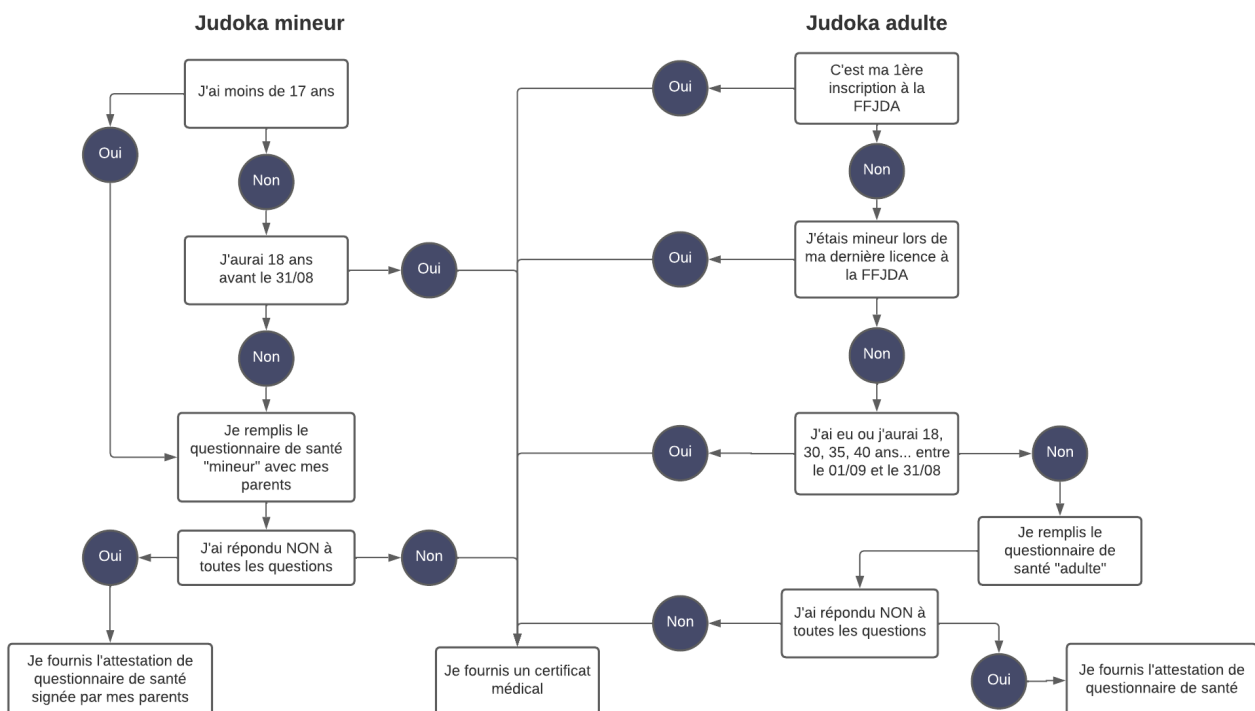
Judoka mineur

J'ai moins de 17 ans

Oui

Non

J'aurai 18 ans avant le 31/08

Oui

Non

Je remplis le questionnaire de santé "mineur" avec mes parents

J'ai répondu NON à toutes les questions

Oui

Non

Je fournis l'attestation de questionnaire de santé signée par mes parents

Je fournis un certificat médical

Judoka adulte

C'est ma 1ère inscription à la FFJDA

Oui

Non

J'étais mineur lors de ma dernière licence à la FFJDA

Oui

Non

J'ai eu ou j'aurai 18, 30, 35, 40 ans... entre le 01/09 et le 31/08

Oui

Non

Je remplis le questionnaire de santé "adulte"

J'ai répondu NON à toutes les questions

Non

Oui

Je fournis l'attestation de questionnaire de santé